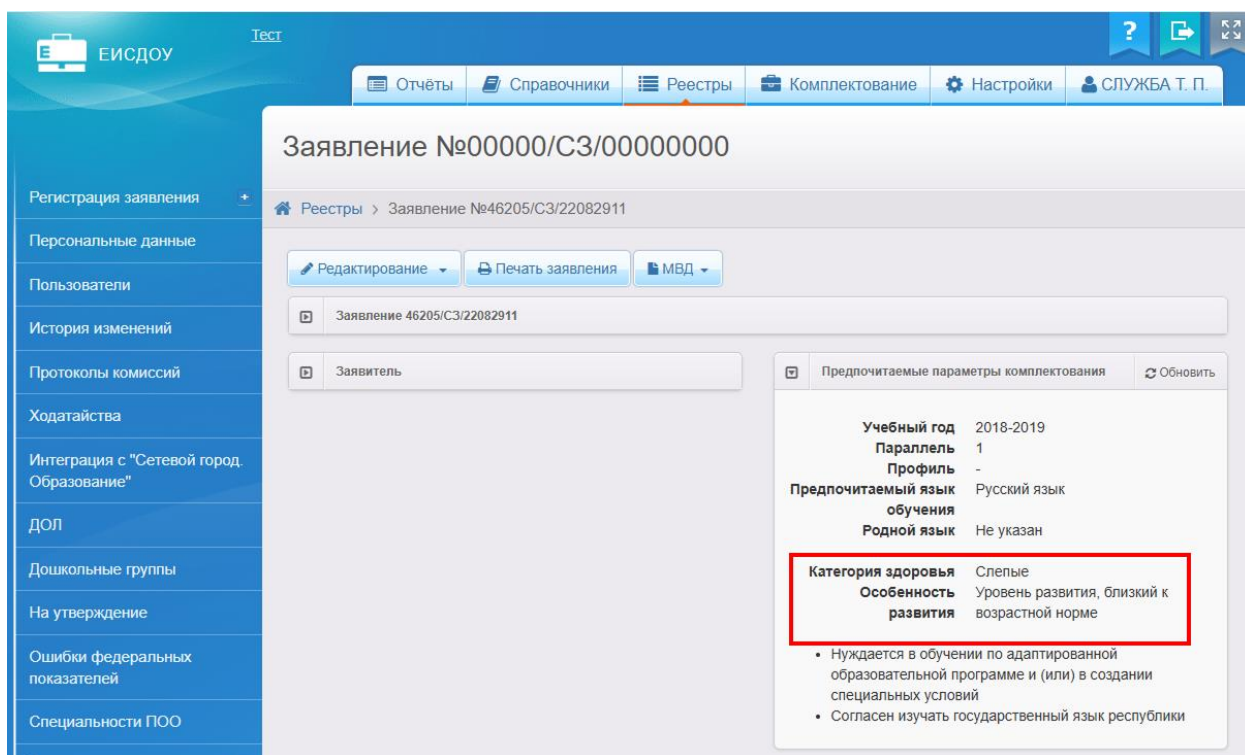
ЕИСДОУ

Тест

?

Отчёты | Справочники | Реестры | Комплектование | Настройки | СЛУЖБА Т. П.

Заявление №00000/СЗ/00000000

Регистрация заявления
Персональные данные
Пользователи
История изменений
Протоколы комиссий
Ходатайства
Интеграция с "Сетевой город. Образование"
ДОЛ
Дошкольные группы
На утверждение
Ошибки федеральных показателей
Специальности ПОО

Реестры > Заявление №46205/СЗ/22082911

Редактирование | Печать заявления | МВД

Заявление 46205/СЗ/22082911

Заявитель

Предпочитаемые параметры комплектования

Обновить

Учебный год 2018-2019
Параллель 1
Профиль -
Предпочитаемый язык обучения Русский язык
Родной язык Не указан

Категория здоровья Слепые
Особенность развития Уровень развития, близкий к возрастной норме

• Нуждается в обучении по адаптированной образовательной программе и (или) в создании специальных условий
• Согласен изучать государственный язык республики